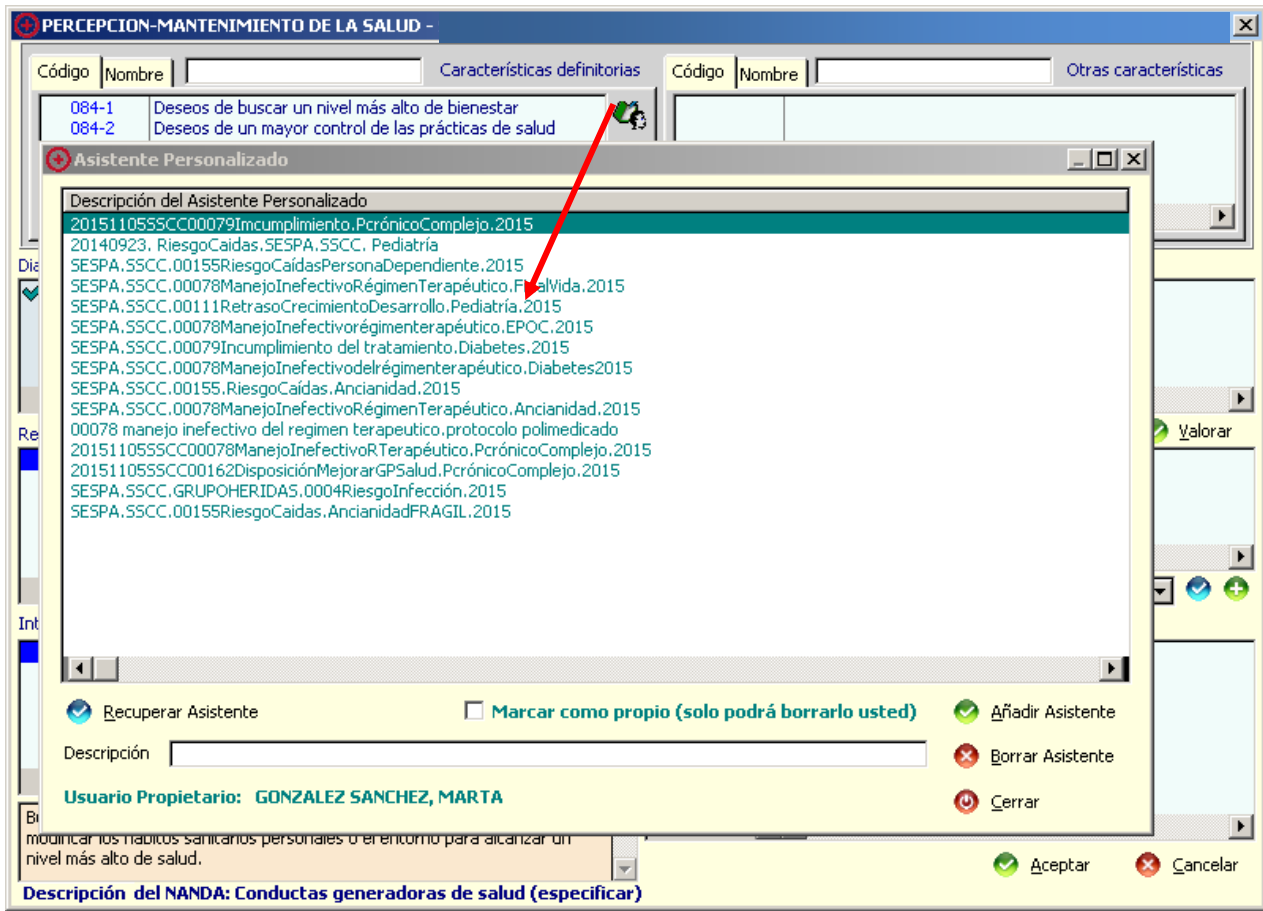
PERCEPCION-MANTENIMIENTO DE LA SALUD -

Código | Nombre | Características definitorias

084-1 Deseos de buscar un nivel más alto de bienestar
084-2 Deseos de un mayor control de las prácticas de salud

Código | Nombre | Otras características

Asistente Personalizado

Descripción del Asistente Personalizado
20151105SSCC00079Imcumplimiento.PcrónicoComplejo.2015
20140923. RiesgoCaidas.SESPA.SSCC. Pediatría
SESPA.SSCC.00155RiesgoCaídasPersonaDependiente.2015
SESPA.SSCC.00078ManejoInefectivoRégimenTerapéutico.FinalVida.2015
SESPA.SSCC.00111RetrasoCrecimientoDesarrollo.Pediatría.2015
SESPA.SSCC.00078ManejoInefectivorégimenterapéutico.EPOC.2015
SESPA.SSCC.00079Incumplimiento del tratamiento.Diabetes.2015
SESPA.SSCC.00078ManejoInefectivodelrégimenterapéutico.Diabetes2015
SESPA.SSCC.00155.RiesgoCaídas.Ancianidad.2015
SESPA.SSCC.00078ManejoInefectivoRégimenTerapéutico.Ancianidad.2015
00078 manejo inefectivo del regimen terapeutico.protocolo polimedicado
20151105SSCC00078ManejoInefectivoRTerapéutico.PcrónicoComplejo.2015
20151105SSCC00162DisposiciónMejorarGPSalud.PcrónicoComplejo.2015
SESPA.SSCC.GRUPOHERIDAS.0004RiesgoInfección.2015
SESPA.SSCC.00155RiesgoCaidas.AncianidadFRAGIL.2015

Recuperar Asistente
Marcar como propio (solo podrá borrarlo usted)
Añadir Asistente
Descripción
Borrar Asistente
Usuario Propietario: GONZALEZ SANCHEZ, MARTA
Cerrar

Dia
Re
Int
Valorar

Bu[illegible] modificar los hábitos sanitarios personales o el entorno para alcanzar un nivel más alto de salud.

Descripción del NANDA: Conductas generadoras de salud (especificar)

Aceptar
Cancelar